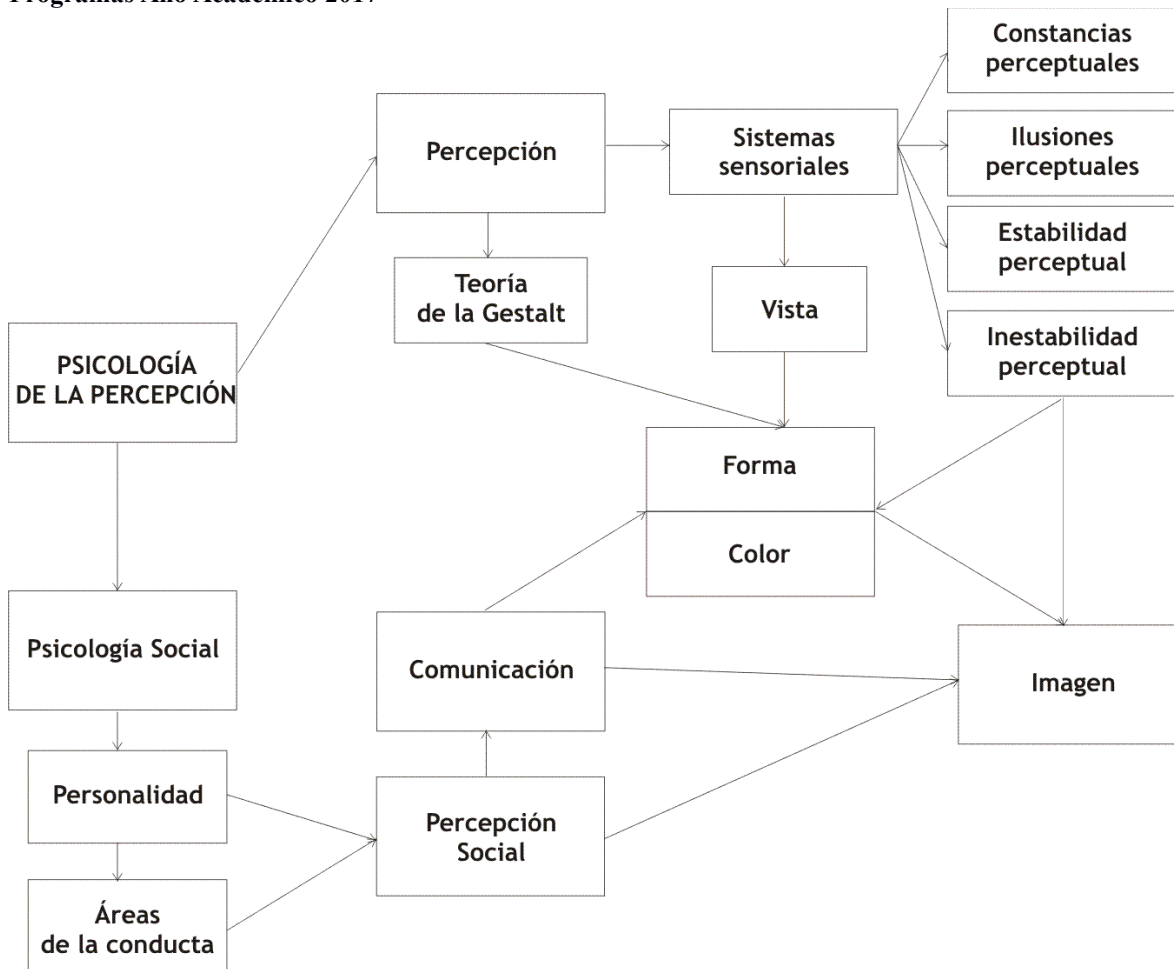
Programas Año Académico 2017

PSICOLOGÍA DE LA PERCEPCIÓN

Percepción

Sistemas sensoriales

Constancias perceptuales

Ilusiones perceptuales

Estabilidad perceptual

Inestabilidad perceptual

Teoría de la Gestalt

Vista

Forma

Color

Psicología Social

Personalidad

Áreas de la conducta

Comunicación

Percepción Social

Imagen